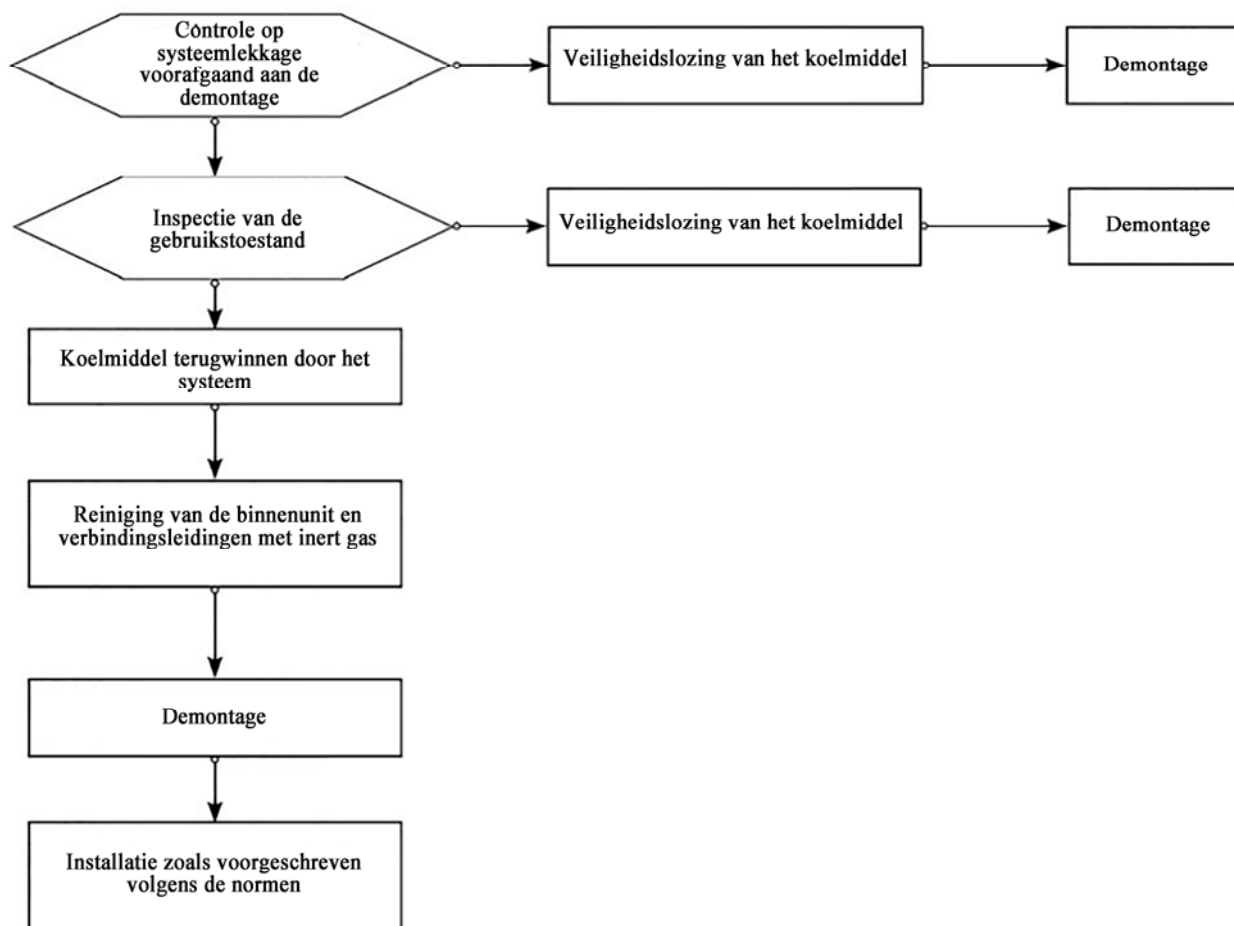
Controle op systeemlekkage voorafgaand aan de demontage

Veiligheidslozing van het koelmiddel

Demontage

Inspectie van de gebruikstoestand

Veiligheidslozing van het koelmiddel

Demontage

Koelmiddel terugwinnen door het systeem

Reiniging van de binnenunit en verbindingsleidingen met inert gas

Demontage

Installatie zoals voorgeschreven volgens de normen